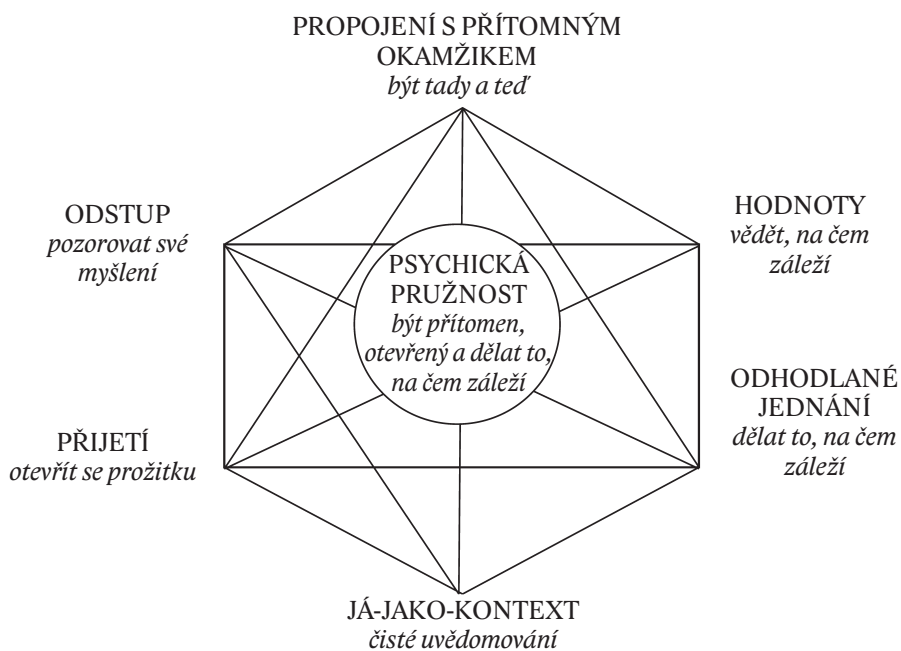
PROPOJENÍ S PŘÍTOMNÝM OKAMŽIKEM
*být tady a teď*

ODSTUP
*pozorovat své myšlení*

HODNOTY
*vědět, na čem záleží*

PSYCHICKÁ PRUŽNOST
*být přítomen, otevřený a dělat to, na čem záleží*

ODHODLANÉ JEDNÁNÍ
*dělat to, na čem záleží*

PŘIJETÍ
*otevřít se prožitku*

JÁ-JAKO-KONTEXT
*čisté uvědomování*